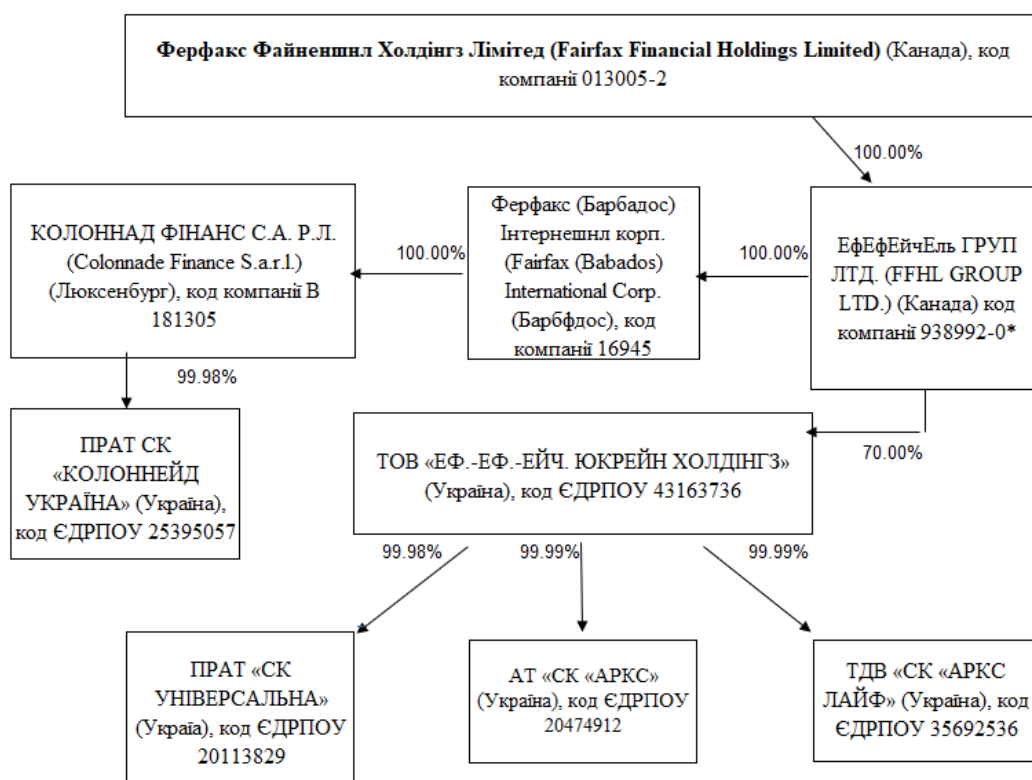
**Ферфакс Файненшнл Холдінгз Лімітед (Fairfax Financial Holdings Limited)** (Канада), код компанії 013005-2

100.00%

КОЛОННАД ФІНАНС С.А. Р.Л. (Colonnade Finance S.a.r.l.) (Люксенбург), код компанії B 181305

100.00%

Ферфакс (Барбадос) Інтернешнл корп. (Fairfax (Babados) International Corp. (Барбфдос), код компанії 16945

100.00%

ЕфЕфЕйчЕль ГРУП ЛТД. (FFHL GROUP LTD.) (Канада) код компанії 938992-0*

99.98%

ПРАТ СК «КОЛОННЕЙД УКРАЇНА» (Україна), код ЄДРПОУ 25395057

ТОВ «ЕФ.-ЕФ.-ЕЙЧ. ЮКРЕЙН ХОЛДІНГЗ» (Україна), код ЄДРПОУ 43163736

70.00%

99.98%

99.99%

99.99%

ПРАТ «СК УНІВЕРСАЛЬНА» (Украіа), код ЄДРПОУ 20113829

АТ «СК «АРКС» (Україна), код ЄДРПОУ 20474912

ТДВ «СК «АРКС ЛАЙФ» (Україна), код ЄДРПОУ 35692536